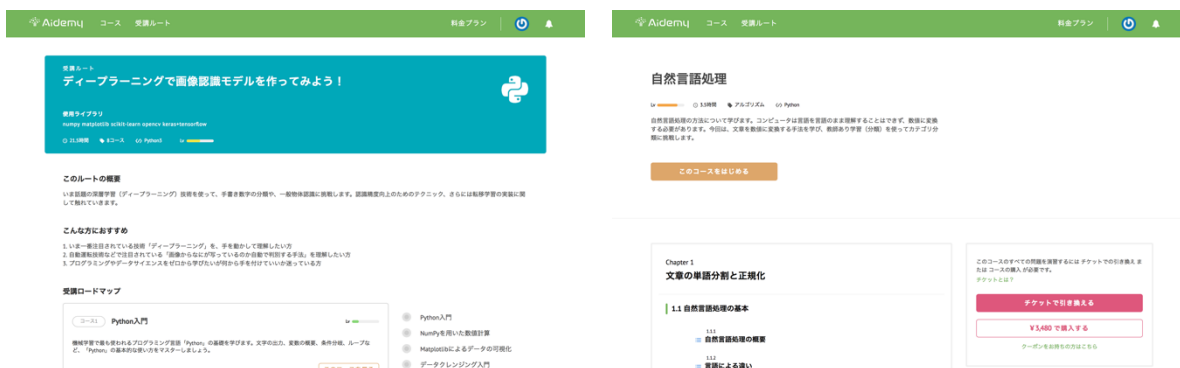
Aidemy コース 受講ルート 料金プラン

受講ルート
ディープラーニングで画像認識モデルを作ってみよう！

使用ライブラリ
numpy matplotlib scikit-learn opencv keras+tensorflow

21.5時間 6コース Python3 Lv

このルートの概要

いま話題の深層学習（ディープラーニング）技術を使って、手書き数字の分類や、一般物体認識に挑戦します。認識精度向上のためのテクニック、さらには転移学習の実装に関して触れていきます。

こんな方におすすめ

1. いま一番注目されている技術「ディープラーニング」を、手を動かして理解したい方
2. 自動運転技術などで注目されている「画像からなにが写っているのか自動で判別する手法」を理解したい方
3. プログラミングやデータサイエンスをゼロから学びたいが何から手を付けていいか迷っている方

受講ロードマップ

コース1 Python入門 Lv

機械学習で最も使われるプログラミング言語「Python」の基礎を学びます。文字の出力、変数の概要、条件分岐、ループなど、「Python」の基本的な使い方をマスターしましょう。

Python入門
NumPyを用いた数値計算
Matplotlibによるデータの可視化
データクレンジング入門

Aidemy コース 受講ルート 料金プラン

自然言語処理

Lv 3.5時間 アルゴリズム Python

自然言語処理の方法について学びます。コンピュータは言語を言語のまま理解することはできず、数値に変換する必要があります。今回は、文章を数値に変換する手法を学び、教師あり学習（分類）を使ってカテゴリ分類に挑戦します。

このコースをはじめる

Chapter 1
文章の単語分割と正規化

1.1 自然言語処理の基本

1.1.1
自然言語処理の概要

1.1.2
言語による違い

このコースのすべての問題を演習するには チケットでの引き換え または コースの購入 が必要です。
チケットとは？

チケットで引き換える

￥5,480 で購入する

クーポンをお持ちの方はこちら